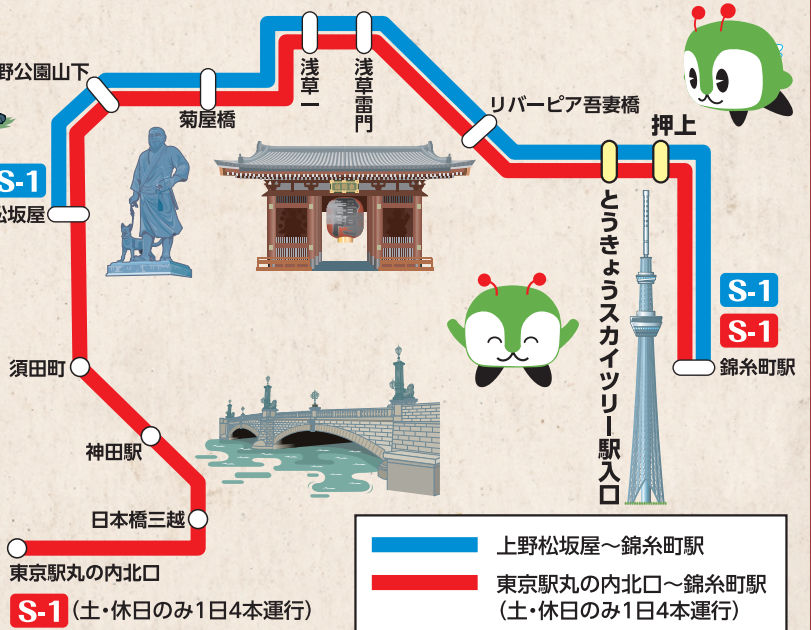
野公園山下
菊屋橋
浅草一
浅草雷門
リバーピア吾妻橋
押上
S-1
松坂屋
とうきょうスカイツリー駅入口
S-1
S-1
錦糸町駅
須田町
神田駅
日本橋三越
東京駅丸の内北口
S-1（土・休日のみ1日4本運行）

上野松坂屋～錦糸町駅
東京駅丸の内北口～錦糸町駅（土・休日のみ1日4本運行）